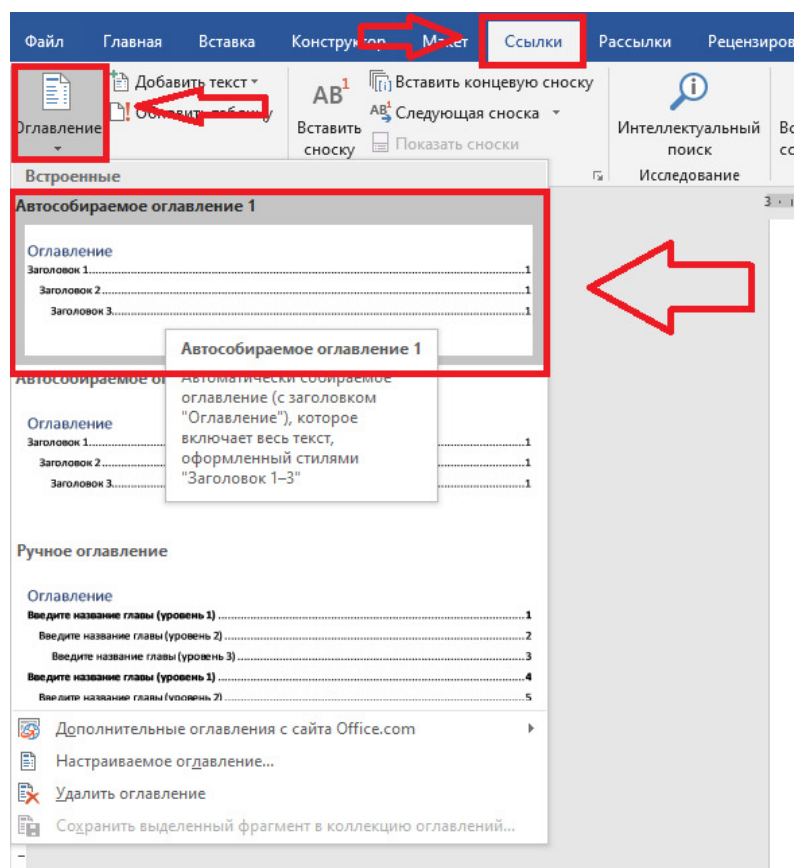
Файл Главная Вставка Конструктор Макет Ссылки Рассылки Рецензиров

Оглавление

Добавить текст

Обновить таблицу

AB
Вставить сноску

Вставить концевую сноску

Следующая сноска

Показать сноски

Интеллектуальный поиск

Исследование

Встроенные

Автособираемое оглавление 1

Оглавление
Заголовок 1.....1
Заголовок 2.....1
Заголовок 3.....1

Автособираемое оглавление 1
Автоматически собираемое оглавление (с заголовком "Оглавление"), которое включает весь текст, оформленный стилями "Заголовок 1–3"

Автособираемое ог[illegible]

Оглавление
Заголовок 1.....1
Заголовок 2.....1
Заголовок 3.....1

Ручное оглавление

Оглавление
Введите название главы (уровень 1).....1
Введите название главы (уровень 2).....2
Введите название главы (уровень 3).....3
Введите название главы (уровень 1).....4
Введите название главы (уровень 2).....5

Дополнительные оглавления с сайта Office.com

Настраиваемое оглавление...

Удалить оглавление

Сохранить выделенный фрагмент в коллекцию оглавлений...